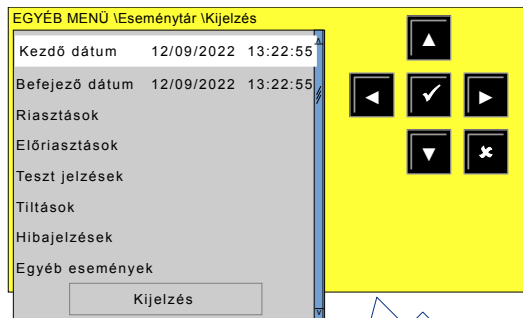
EGYÉB MENÜ \Eseménytár \Kijelzés

Kezdő dátum 12/09/2022 13:22:55

Befejező dátum 12/09/2022 13:22:55

Riasztások

Előriasztások

Teszt jelzések

Tiltások

Hibajelzések

Egyéb események

Kijelzés

▲
◄ ✓ ►
▼